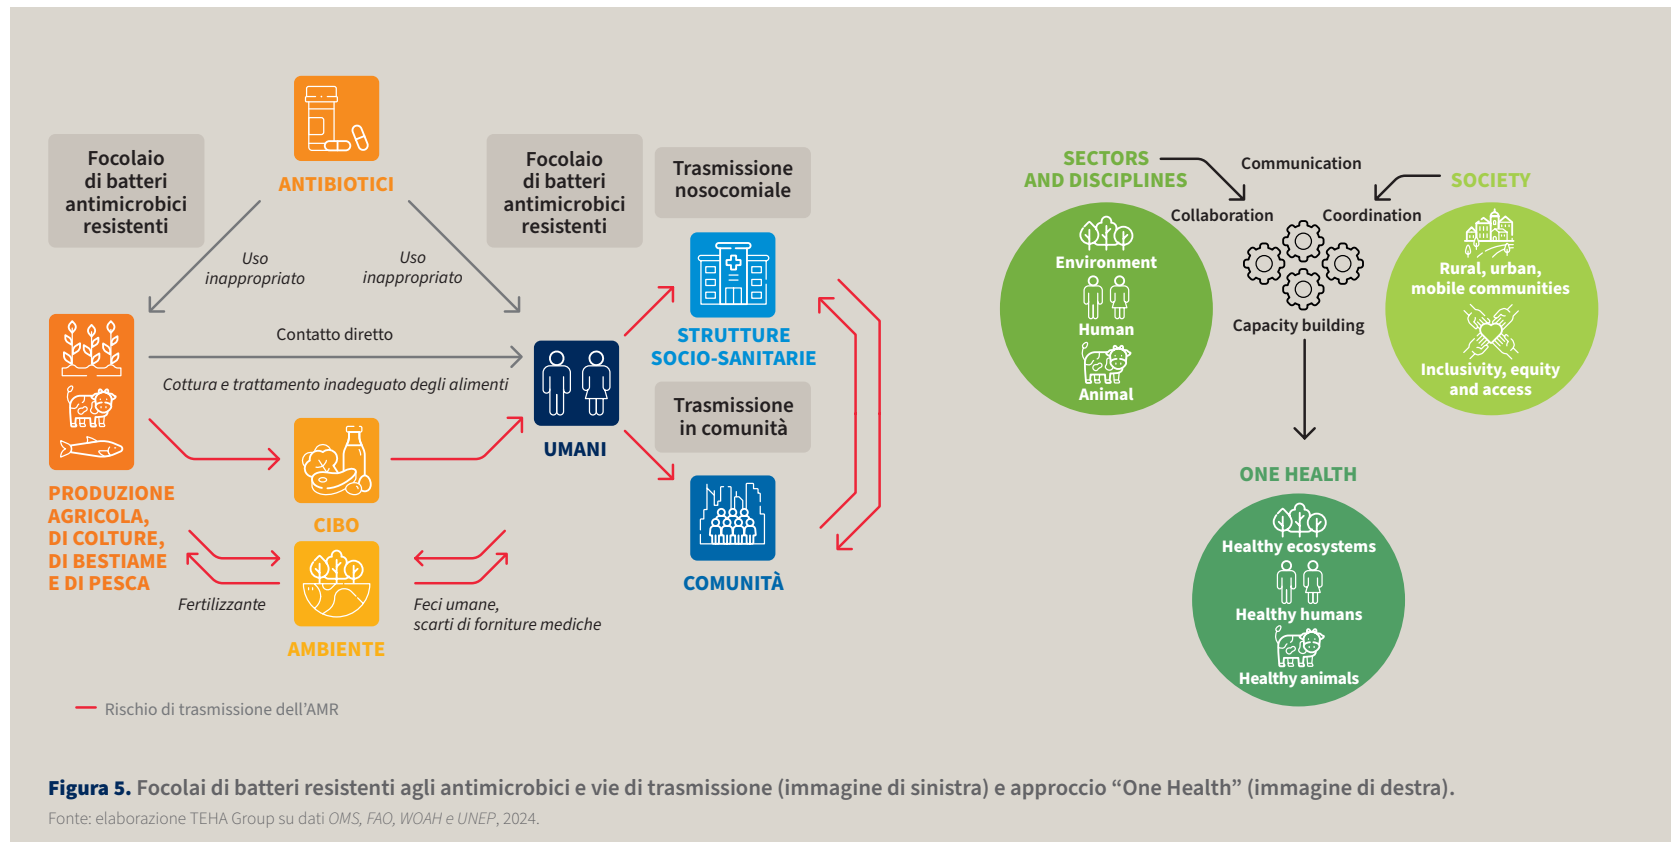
Focolaio di batteri antimicrobici resistenti

ANTIBIOTICI

Focolaio di batteri antimicrobici resistenti

Trasmissione nosocomiale

Uso inappropriato

Uso inappropriato

Contatto diretto

Cottura e trattamento inadeguato degli alimenti

STRUTTURE SOCIO-SANITARIE

UMANI

Trasmissione in comunità

PRODUZIONE AGRICOLA, DI COLTURE, DI BESTIAME E DI PESCA

CIBO

COMUNITÀ

Fertilizzante

AMBIENTE

Feci umane, scarti di forniture mediche

Rischio di trasmissione dell'AMR

SECTORS AND DISCIPLINES

Communication

SOCIETY

Collaboration

Coordination

Environment

Human

Animal

Capacity building

Rural, urban, mobile communities

Inclusivity, equity and access

ONE HEALTH

Healthy ecosystems

Healthy humans

Healthy animals

**Figura 5.** Focolai di batteri resistenti agli antimicrobici e vie di trasmissione (immagine di sinistra) e approccio "One Health" (immagine di destra).

Fonte: elaborazione TEHA Group su dati OMS, FAO, WOAH e UNEP, 2024.